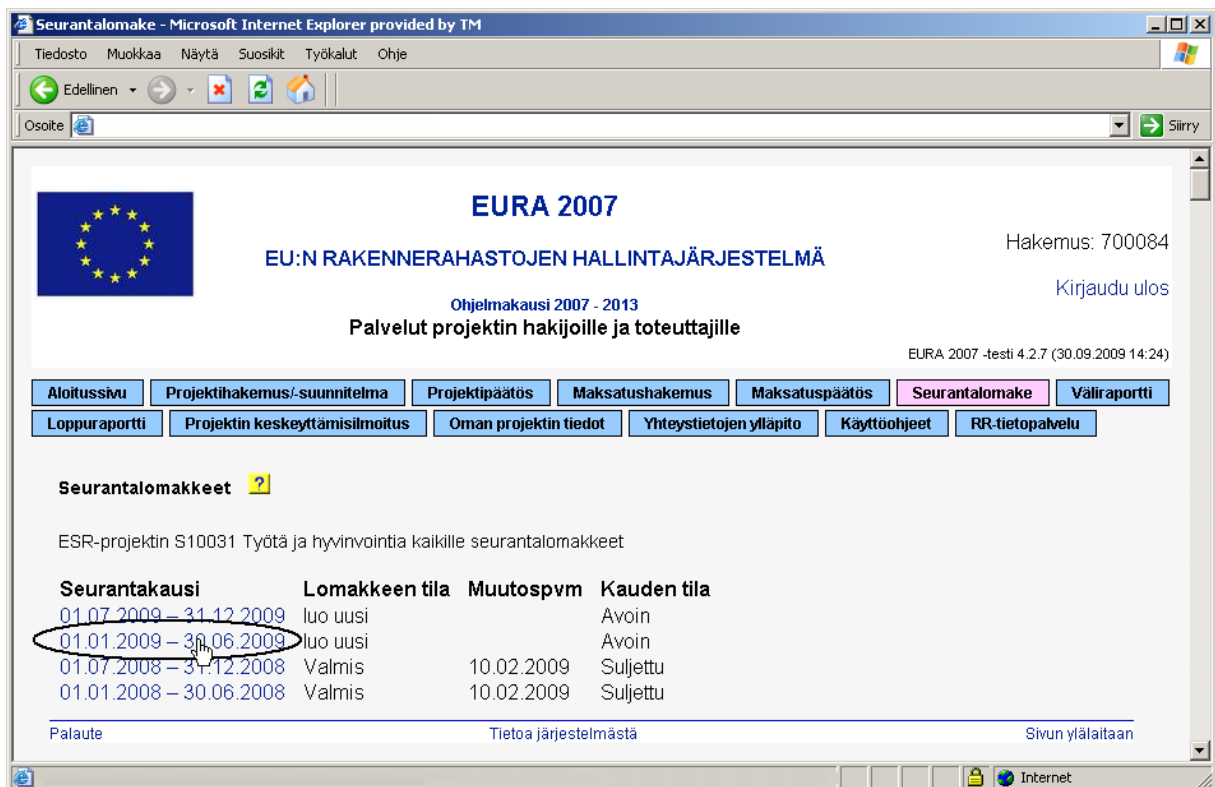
Seurantalomake - Microsoft Internet Explorer provided by TM

Tiedosto Muokkaa Näytä Suosikit Työkalut Ohje

Edellinen

Osoite

Siirry

EURA 2007

EU:N RAKENNERAHASTOJEN HALLINTAJÄRJESTELMÄ

Hakemus: 700084

Kirjaudu ulos

Ohjelmakausi 2007 - 2013

Palvelut projektin hakijoille ja toteuttajille

EURA 2007 -testi 4.2.7 (30.09.2009 14:24)

Aloitussivu | Projektihakemus/-suunnitelma | Projektipäätös | Maksatushakemus | Maksatuspäätös | Seurantalomake | Väliraportti | Loppuraportti | Projektin keskeyttämisilmoitus | Oman projektin tiedot | Yhteystietojen ylläpito | Käyttöohjeet | RR-tietopalvelu

Seurantalomakkeet ?

ESR-projektin S10031 Työtä ja hyvinvointia kaikille seurantalomakkeet

| Seurantakausi | Lomakkeen tila | Muutospvm | Kauden tila |
|---|---|---|---|
| 01.07.2009 – 31.12.2009 | luo uusi | | Avoin |
| 01.01.2009 – 30.06.2009 | luo uusi | | Avoin |
| 01.07.2008 – 31.12.2008 | Valmis | 10.02.2009 | Suljettu |
| 01.01.2008 – 30.06.2008 | Valmis | 10.02.2009 | Suljettu |

Palaute

Tietoa järjestelmästä

Sivun ylälaitaan

Internet